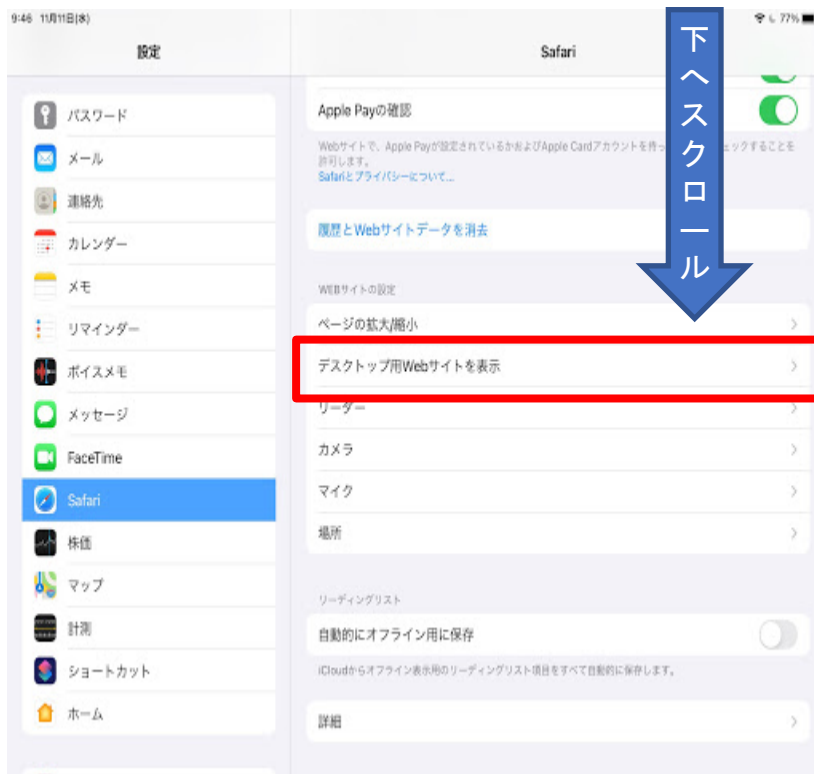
9:46 11月11日(水)

77%

設定

パスワード
メール
連絡先
カレンダー
メモ
リマインダー
ボイスメモ
メッセージ
FaceTime
Safari
株価
マップ
計測
ショートカット
ホーム

Safari

下へスクロール

Apple Payの確認

Webサイトで、Apple Payが設定されているかおよびApple Cardアカウントを持っ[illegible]ェックすることを許可します。
Safariとプライバシーについて...

履歴とWebサイトデータを消去

WEBサイトの設定

ページの拡大/縮小
デスクトップ用Webサイトを表示
リーダー
カメラ
マイク
場所

リーディングリスト

自動的にオフライン用に保存

iCloudからオフライン表示用のリーディングリスト項目をすべて自動的に保存します。

詳細